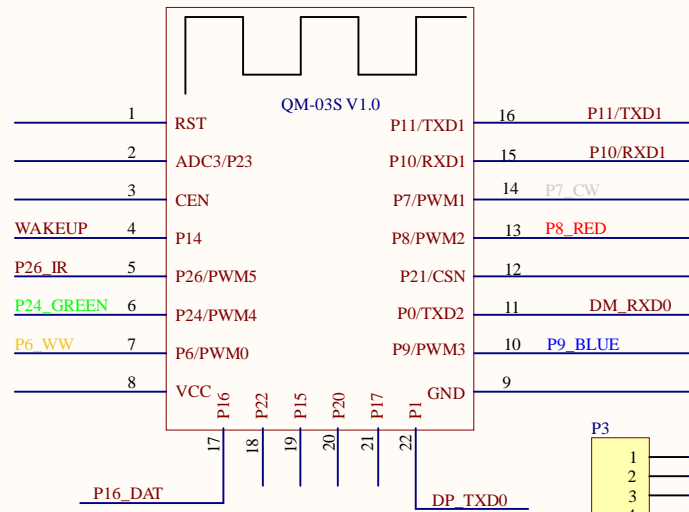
QM-03S V1.0

1 RST
2 ADC3/P23
3 CEN
WAKEUP 4 P14
P26_IR 5 P26/PWM5
P24_GREEN 6 P24/PWM4
P6_WW 7 P6/PWM0
8 VCC

P11/TXD1 16 P11/TXD1
P10/RXD1 15 P10/RXD1
P7/PWM1 14 P7_CW
P8/PWM2 13 P8_RED
P21/CSN 12
P0/TXD2 11 DM_RXD0
P9/PWM3 10 P9_BLUE
GND 9

P16 P22 P15 P20 P17 P1
17 18 19 20 21 22

P16_DAT
DP_TXD0

P3
1
2
3
4